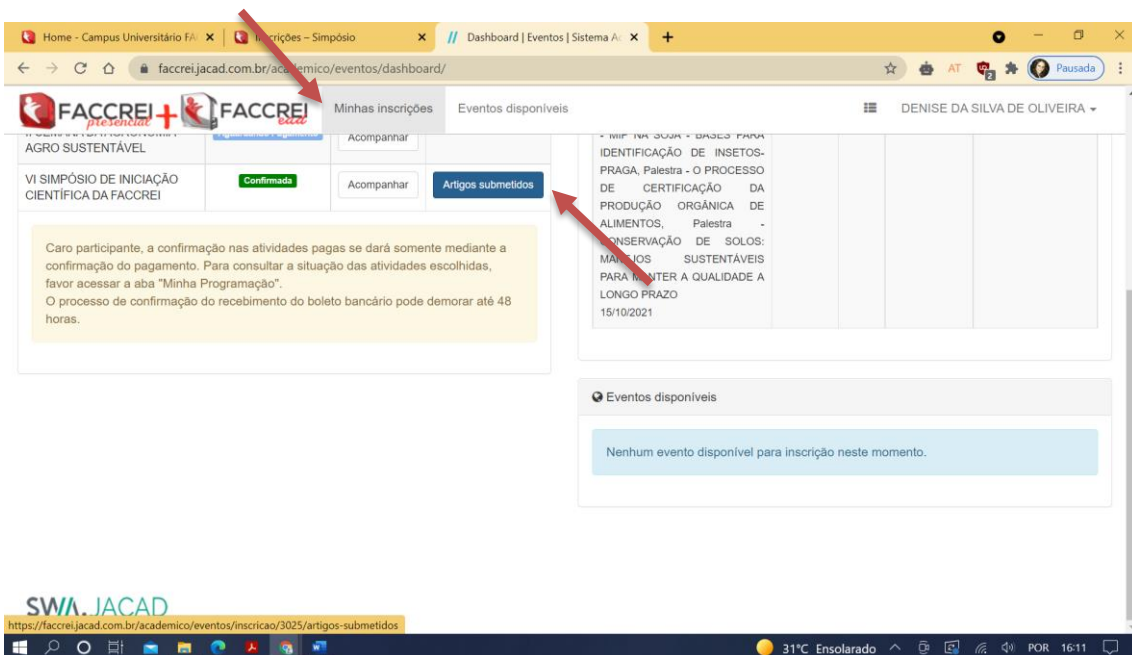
Home - Campus Universitário FA ×
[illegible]crições – Simpósio ×
Dashboard | Eventos | Sistema A ×
+

faccrei.jacad.com.br/ac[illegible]mico/eventos/dashboard/

AT
Pausada

FACCREI presencial + FACCREI ead
Minhas inscrições
Eventos disponíveis
DENISE DA SILVA DE OLIVEIRA

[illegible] AGRO SUSTENTÁVEL
Acompanhar

VI SIMPÓSIO DE INICIAÇÃO CIENTÍFICA DA FACCREI
Confirmada
Acompanhar
Artigos submetidos

Caro participante, a confirmação nas atividades pagas se dará somente mediante a confirmação do pagamento. Para consultar a situação das atividades escolhidas, favor acessar a aba "Minha Programação".
O processo de confirmação do recebimento do boleto bancário pode demorar até 48 horas.

- MIP NA SOJA - BASES PARA IDENTIFICAÇÃO DE INSETOS-PRAGA, Palestra - O PROCESSO DE CERTIFICAÇÃO DA PRODUÇÃO ORGÂNICA DE ALIMENTOS, Palestra - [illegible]ONSERVAÇÃO DE SOLOS: MA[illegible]JOS SUSTENTÁVEIS PARA M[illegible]NTER A QUALIDADE A LONGO PRAZO
15/10/2021

Eventos disponíveis

Nenhum evento disponível para inscrição neste momento.

SWA JACAD
https://faccrei.jacad.com.br/academico/eventos/inscricao/3025/artigos-submetidos

31°C Ensolarado
POR 16:11